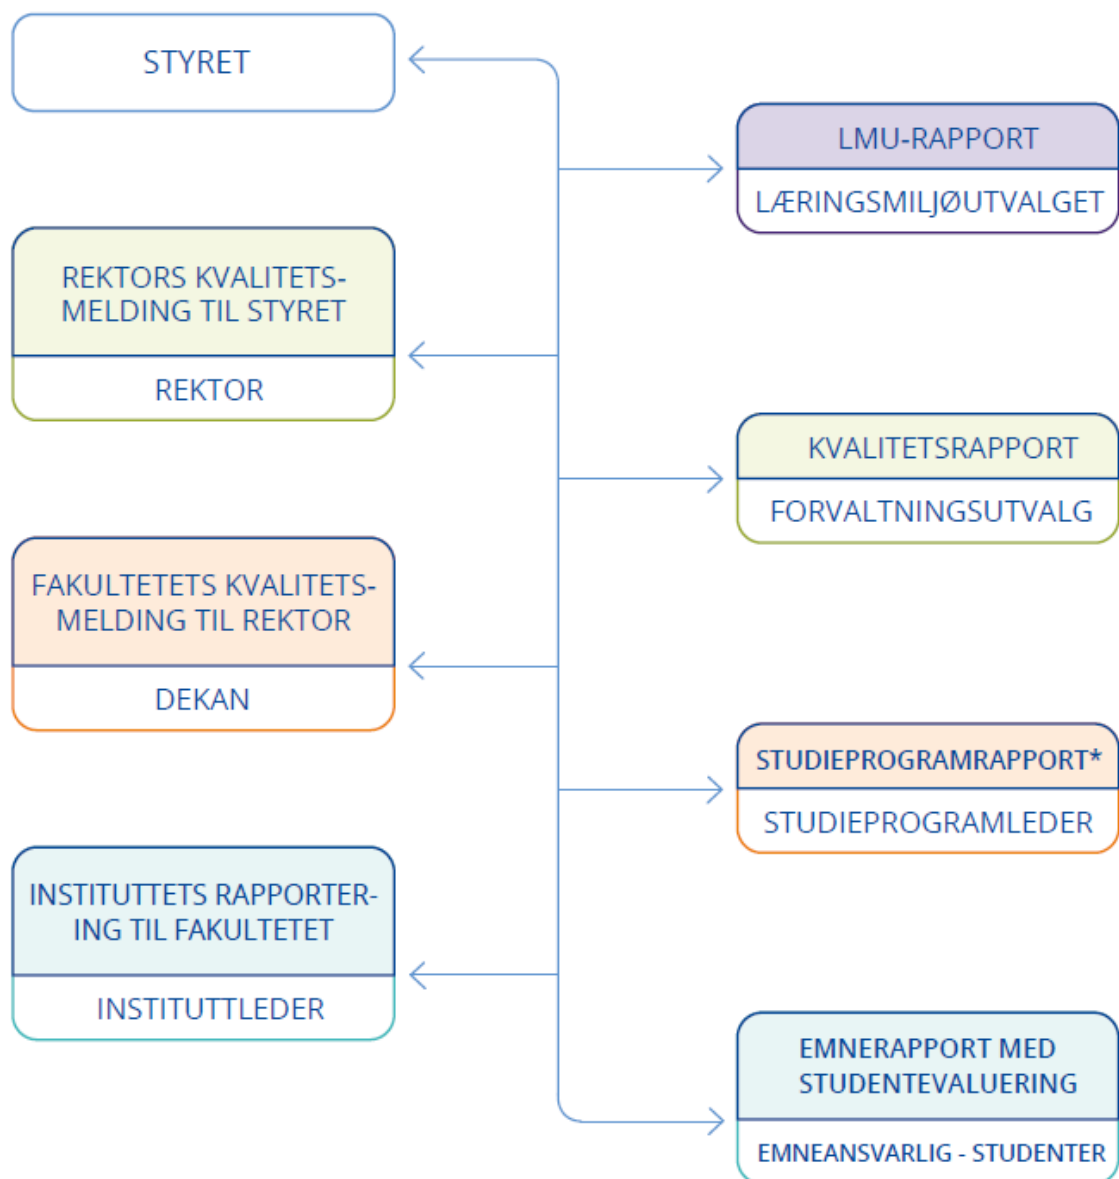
STYRET

LMU-RAPPORT

LÆRINGSMILJØUTVALGET

REKTORS KVALITETSMELDING TIL STYRET

REKTOR

KVALITETSRAPPORT

FORVALTNINGSUTVALG

FAKULTETETS KVALITETSMELDING TIL REKTOR

DEKAN

STUDIEPROGRAMRAPPORT*

STUDIEPROGRAMLEDER

INSTITUTTETS RAPPORTERING TIL FAKULTETET

INSTITUTTLEDER

EMNERAPPORT MED STUDENTEVALUERING

EMNEANSVARLIG - STUDENTER